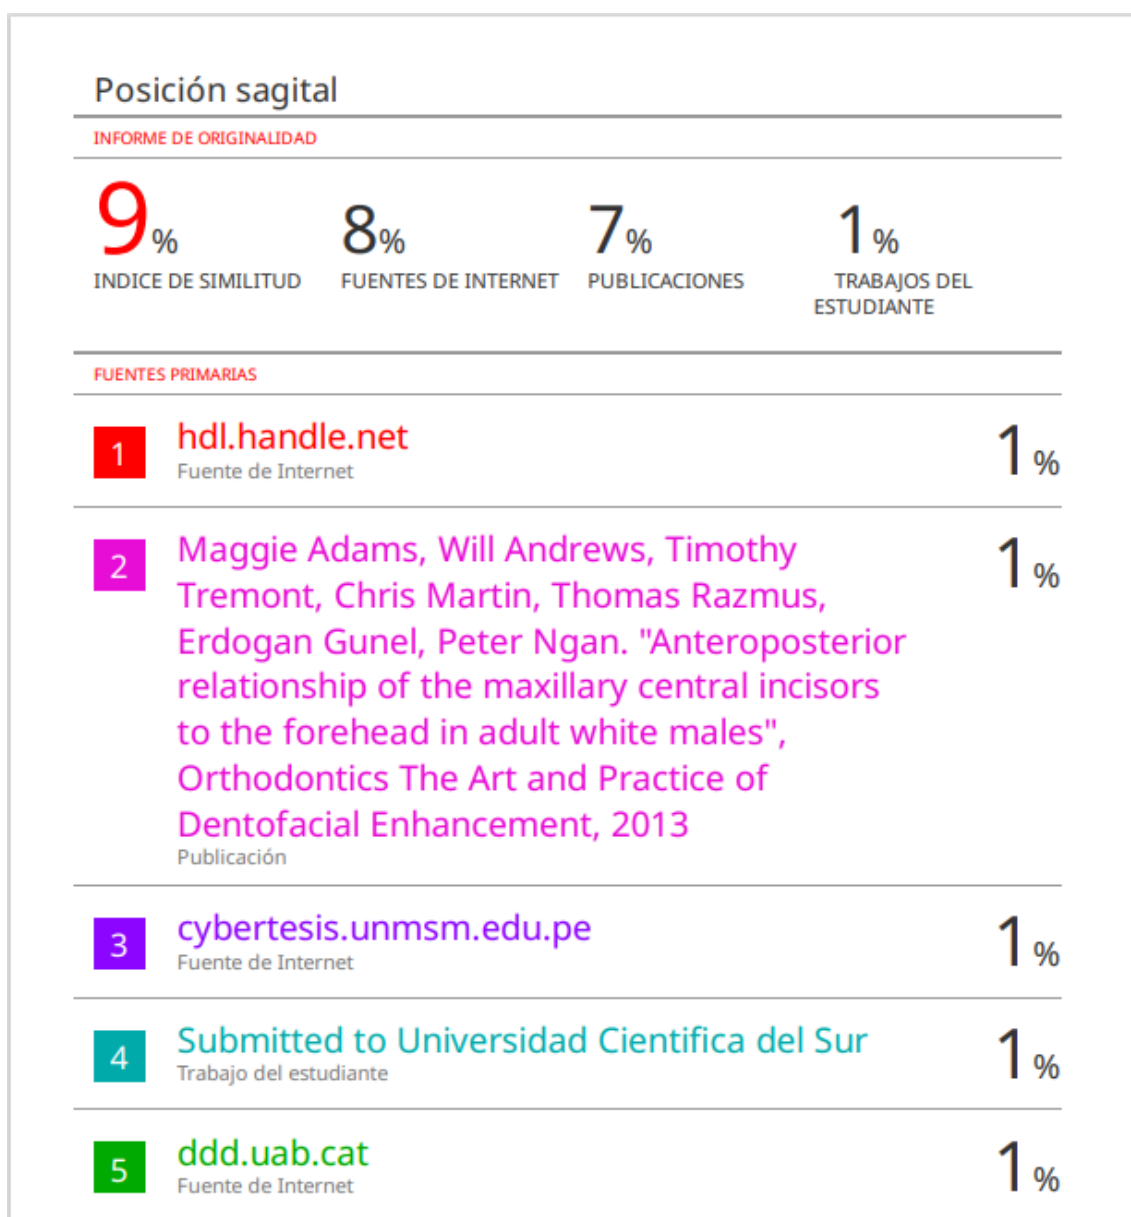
Posición sagital

INFORME DE ORIGINALIDAD

9% INDICE DE SIMILITUD

8% FUENTES DE INTERNET

7% PUBLICACIONES

1% TRABAJOS DEL ESTUDIANTE

FUENTES PRIMARIAS

| | | |
|---|---|---|
| 1 | hdl.handle.net<br>Fuente de Internet | 1% |
| 2 | Maggie Adams, Will Andrews, Timothy Tremont, Chris Martin, Thomas Razmus, Erdogan Gunel, Peter Ngan. "Anteroposterior relationship of the maxillary central incisors to the forehead in adult white males", Orthodontics The Art and Practice of Dentofacial Enhancement, 2013<br>Publicación | 1% |
| 3 | cybertesis.unmsm.edu.pe<br>Fuente de Internet | 1% |
| 4 | Submitted to Universidad Cientifica del Sur<br>Trabajo del estudiante | 1% |
| 5 | ddd.uab.cat<br>Fuente de Internet | 1% |